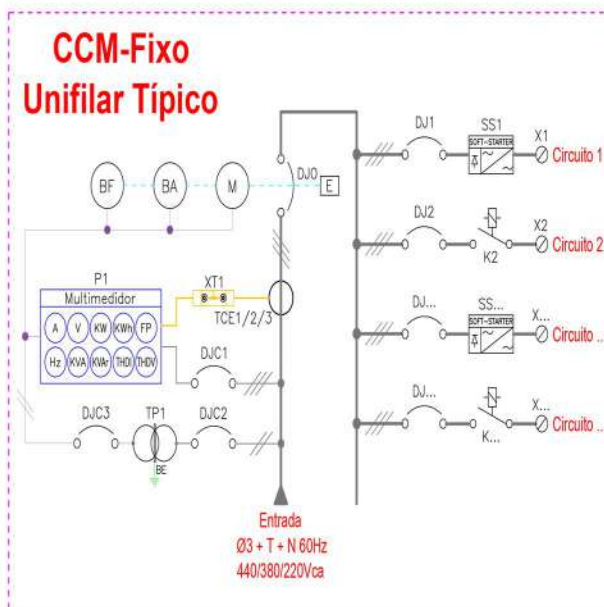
CCM-Fixo
Unifilar Típico

BF
BA
M
DJ0
E
P1
Multimedidor
A
V
KW
KWh
FP
Hz
KVA
KVAr
THDI
THDV
XT1
TCE1/2/3
DJC1
DJC3
TP1
DJC2
BE
DJ1
SS1
SOFT-STARTER
X1
Circuito 1
DJ2
X2
Circuito 2
K2
DJ...
SS...
SOFT-STARTER
X...
Circuito ...
DJ...
X...
Circuito ...
K...

Entrada
Ø3 + T + N 60Hz
440/380/220Vca